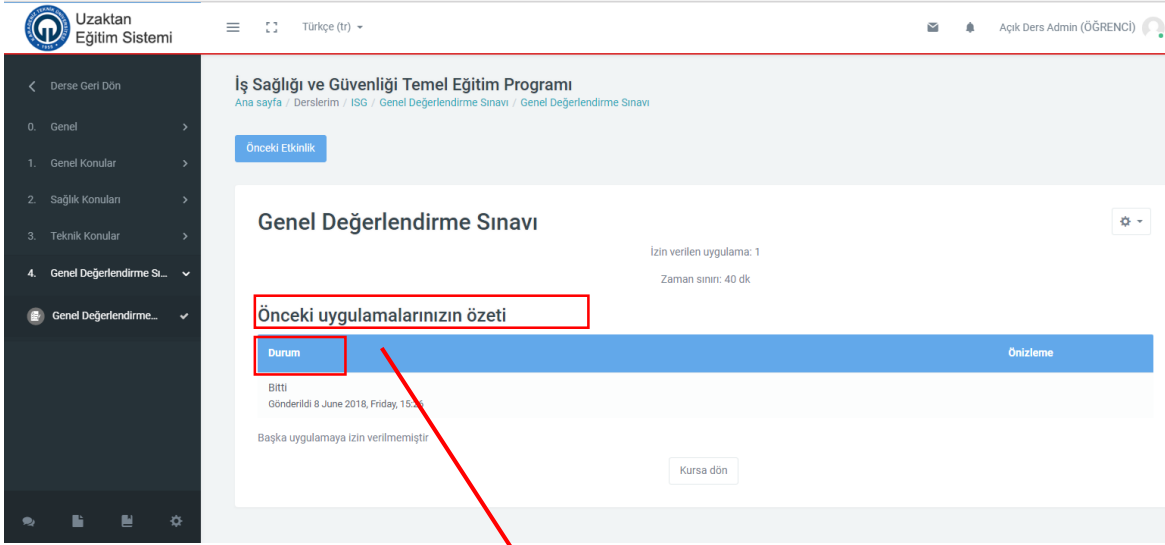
Uzaktan Eğitim Sistemi

Türkçe (tr)

Açık Ders Admin (ÖĞRENCİ)

Derse Geri Dön

0. Genel

1. Genel Konular

2. Sağlık Konuları

3. Teknik Konular

4. Genel Değerlendirme Sı...

Genel Değerlendirme...

İş Sağlığı ve Güvenliği Temel Eğitim Programı

Ana sayfa / Derslerim / ISG / Genel Değerlendirme Sınavı / Genel Değerlendirme Sınavı

Önceki Etkinlik

Genel Değerlendirme Sınavı

İzin verilen uygulama: 1

Zaman sınırı: 40 dk

Önceki uygulamalarınızın özeti

| Durum | Önizleme |
|---|---|
| Bitti Gönderildi 8 June 2018, Friday, 15:26 | |

Başka uygulamaya izin verilmemiştir

Kursa dön